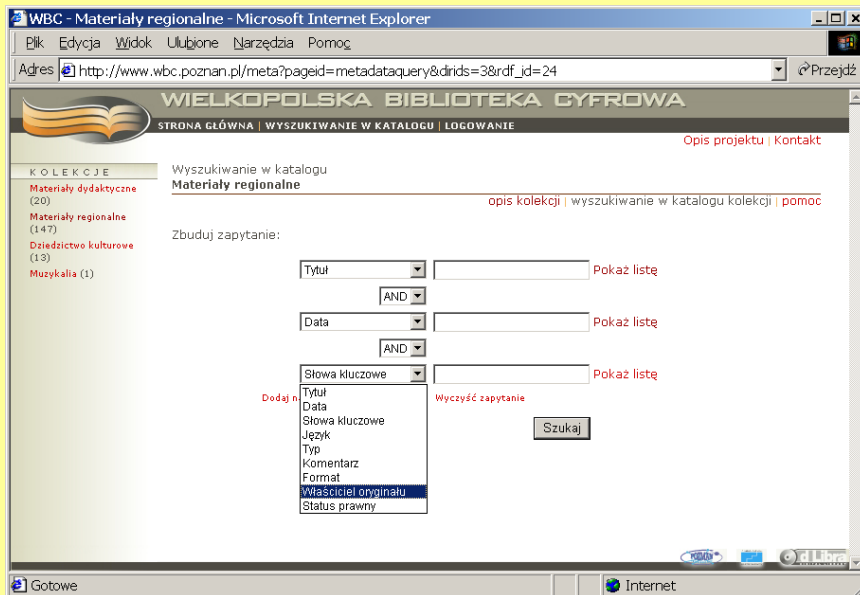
WBC - Materiały regionalne - Microsoft Internet Explorer

Plik Edycja Widok Ulubione Narzędzia Pomoc

Adres http://www.wbc.poznan.pl/meta?pageid=metadataquery&dirids=3&rdf_id=24

Przejdź

WIELKOPOLSKA BIBLIOTEKA CYFROWA

STRONA GŁÓWNA | WYSZUKIWANIE W KATALOGU | LOGOWANIE

Opis projektu | Kontakt

KOLEKCJE

Materiały dydaktyczne (20)

Materiały regionalne (147)

Dziedzictwo kulturowe (13)

Muzykalia (1)

Wyszukiwanie w katalogu

Materiały regionalne

opis kolekcji | wyszukiwanie w katalogu kolekcji | pomoc

Zbuduj zapytanie:

Tytuł Pokaż listę

AND

Data Pokaż listę

AND

Słowa kluczowe Pokaż listę

Tytuł
Data
Słowa kluczowe
Język
Typ
Komentarz
Format
Właściciel oryginału
Status prawny

Dodaj n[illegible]

Wyczyść zapytanie

Szukaj

dLibra

Gotowe

Internet